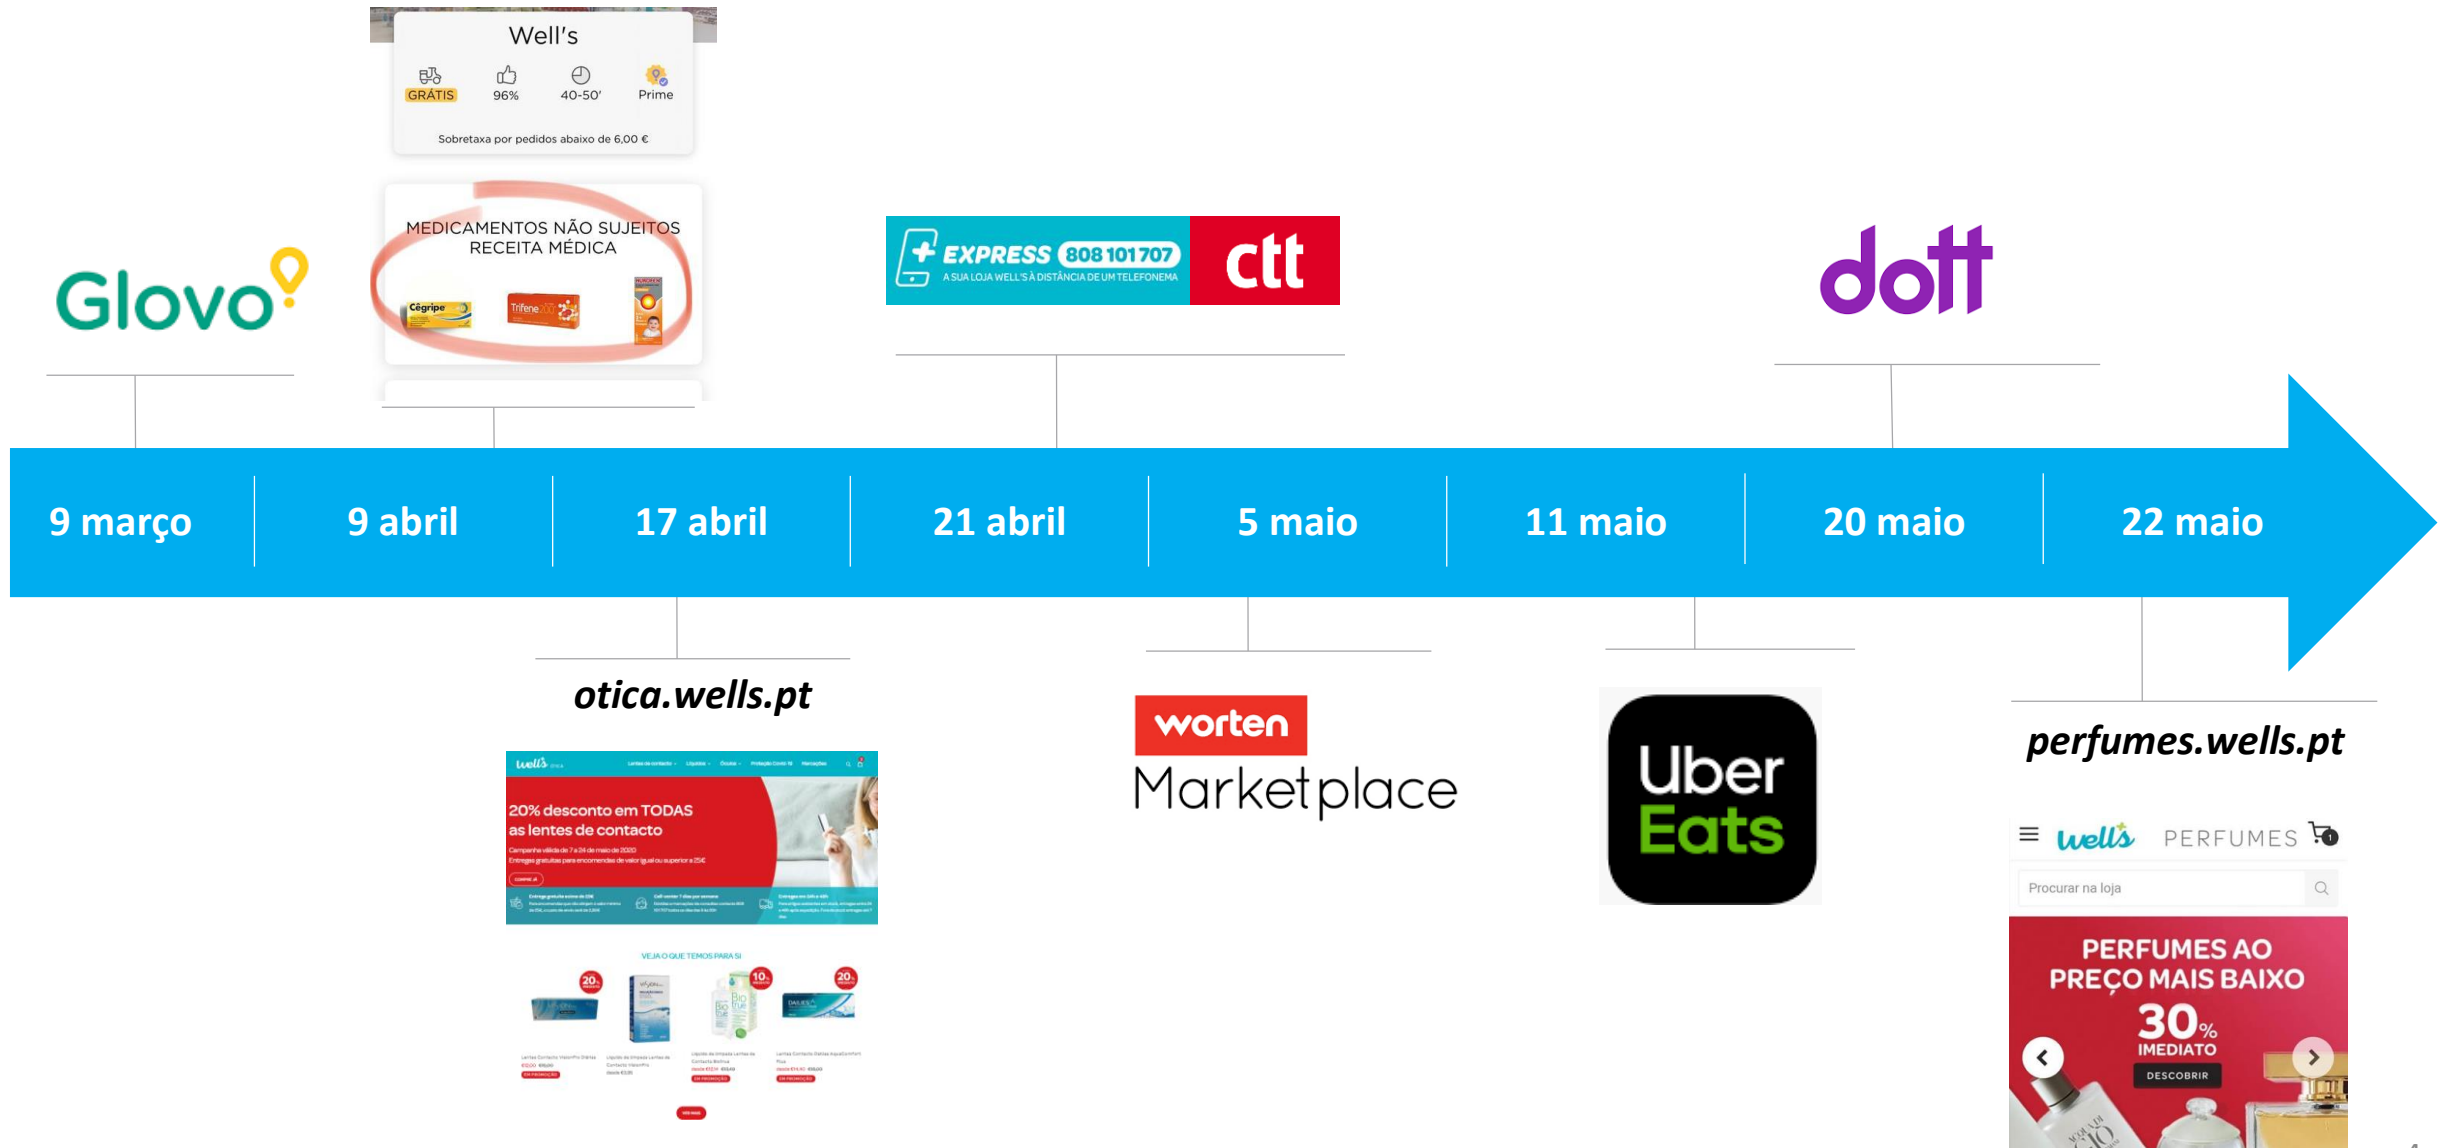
Well's

GRÁTIS 96% 40-50' Prime

Sobretaxa por pedidos abaixo de 6,00 €

MEDICAMENTOS NÃO SUJEITOS RECEITA MÉDICA

Cêgripe Trifene

Glovo

EXPRESS 808 101 707
A SUA LOJA WELL'S À DISTÂNCIA DE UM TELEFONEMA

ctt

dott

9 março | 9 abril | 17 abril | 21 abril | 5 maio | 11 maio | 20 maio | 22 maio

otica.wells.pt

20% desconto em TODAS as lentes de contacto

VEJA O QUE TEMOS PARA SI

worten
Marketplace

Uber Eats

perfumes.wells.pt

well's PERFUMES

Procurar na loja

PERFUMES AO PREÇO MAIS BAIXO
30%
IMEDIATO
DESCOBRIR